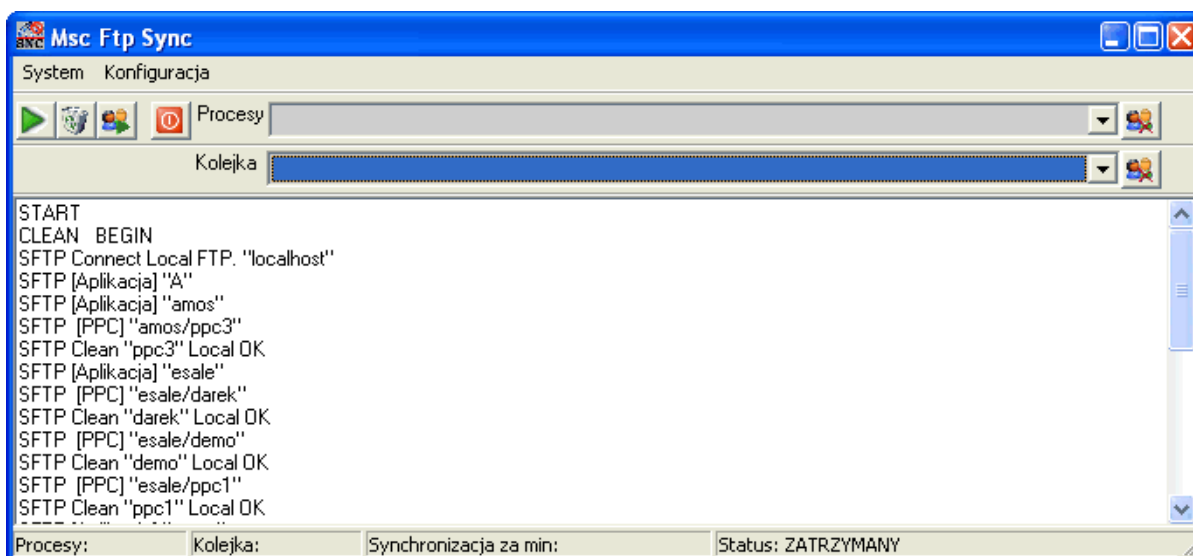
Msc Ftp Sync

System Konfiguracja

Procesy

Kolejka

START
CLEAN BEGIN
SFTP Connect Local FTP. "localhost"
SFTP [Aplikacja] "A"
SFTP [Aplikacja] "amos"
SFTP [PPC] "amos/ppc3"
SFTP Clean "ppc3" Local OK
SFTP [Aplikacja] "esale"
SFTP [PPC] "esale/darek"
SFTP Clean "darek" Local OK
SFTP [PPC] "esale/demo"
SFTP Clean "demo" Local OK
SFTP [PPC] "esale/ppc1"
SFTP Clean "ppc1" Local OK
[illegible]

Procesy: | Kolejka: | Synchronizacja za min: | Status: ZATRZYMANY